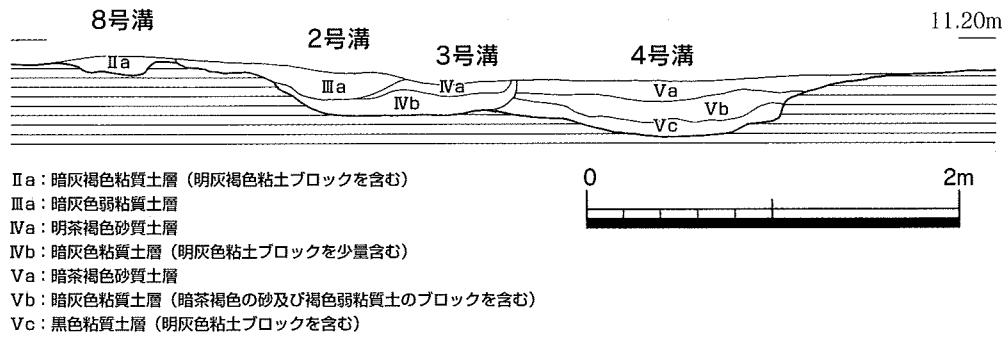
8号溝

11.20m

2号溝

3号溝

4号溝

Ⅱa

Ⅲa

Ⅳa

Ⅳb

Va

Vb

Vc

0

2m

Ⅱa：暗灰褐色粘質土層（明灰褐色粘土ブロックを含む）
Ⅲa：暗灰色弱粘質土層
Ⅳa：明茶褐色砂質土層
Ⅳb：暗灰色粘質土層（明灰色粘土ブロックを少量含む）
Va：暗茶褐色砂質土層
Vb：暗灰色粘質土層（暗茶褐色の砂及び褐色弱粘質土のブロックを含む）
Vc：黒色粘質土層（明灰色粘土ブロックを含む）